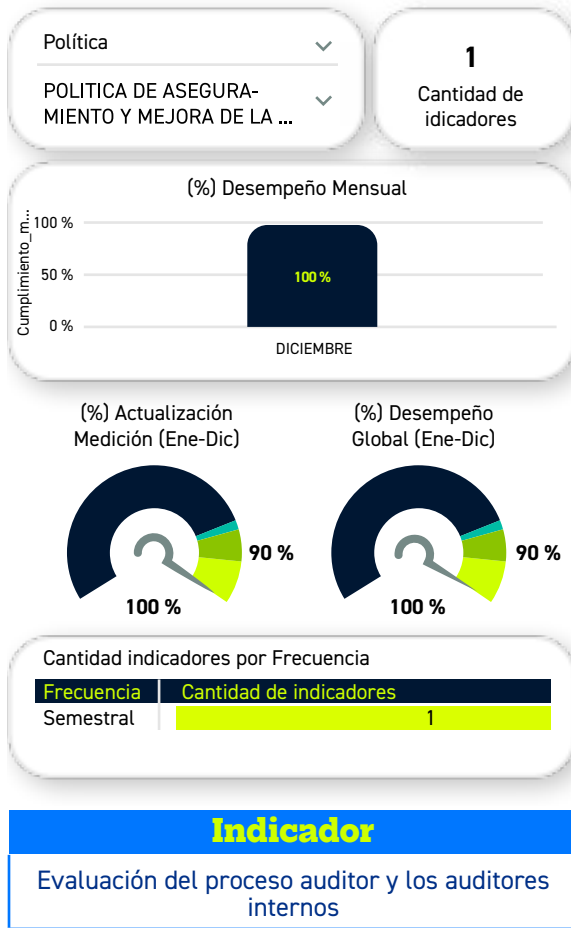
Política

POLITICA DE ASEGURAMIENTO Y MEJORA DE LA ...

1

Cantidad de indicadores

(%) Desempeño Mensual

Cumplimiento_m...

100 %

50 %

0 %

100 %

DICIEMBRE

(%) Actualización Medición (Ene-Dic)

90 %

100 %

(%) Desempeño Global (Ene-Dic)

90 %

100 %

Cantidad indicadores por Frecuencia

| Frecuencia | Cantidad de indicadores |
|---|---|
| Semestral | 1 |

Indicador

Evaluación del proceso auditor y los auditores internos